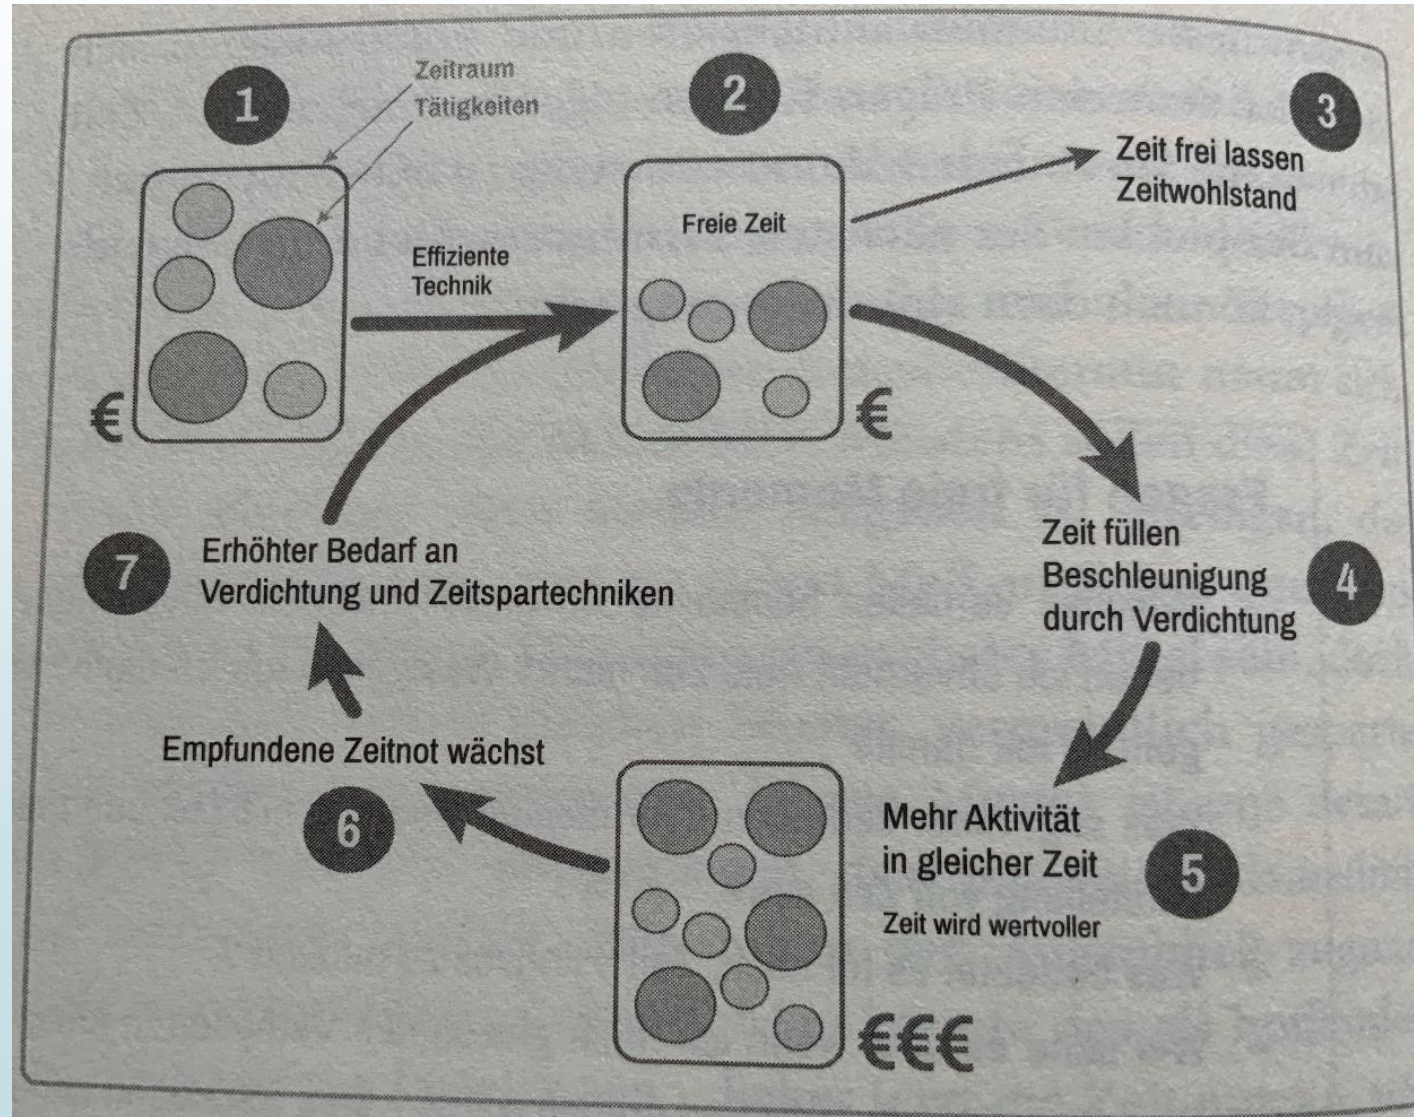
1

Zeitraum
Tätigkeiten

€

Effiziente
Technik

2

Freie Zeit

€

3

Zeit frei lassen
Zeitwohlstand

Zeit füllen
Beschleunigung
durch Verdichtung

4

Mehr Aktivität
in gleicher Zeit

Zeit wird wertvoller

5

€€€

6

Empfundene Zeitnot wächst

7

Erhöhter Bedarf an
Verdichtung und Zeitspartechniken